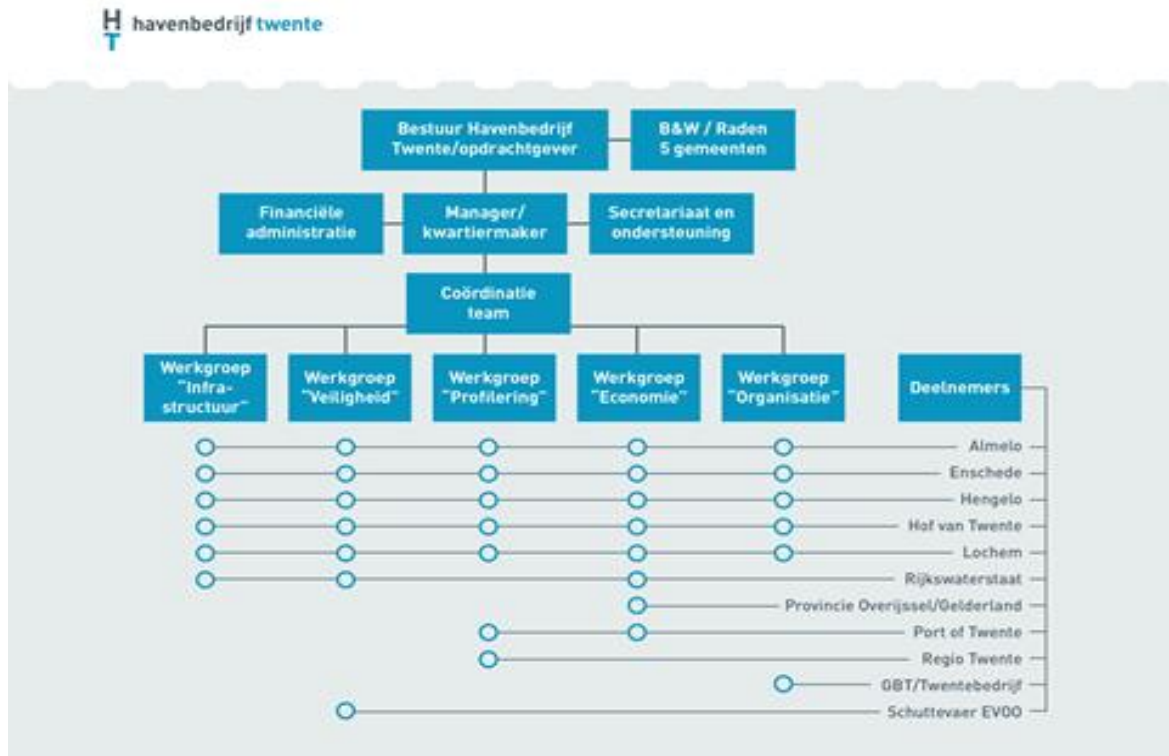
HT havenbedrijf twente

Bestuur Havenbedrijf Twente/opdrachtgever

B&W / Raden 5 gemeenten

Financiële administratie

Manager/ kwartiermaker

Secretariaat en ondersteuning

Coördinatie team

Werkgroep "Infra-structuur"

Werkgroep "Veiligheid"

Werkgroep "Profilering"

Werkgroep "Economie"

Werkgroep "Organisatie"

Deelnemers

Almelo

Enschede

Hengelo

Hof van Twente

Lochem

Rijkswaterstaat

Provincie Overijssel/Gelderland

Port of Twente

Regio Twente

OBT/Twentebedrijf

Schuttevaer EVOO